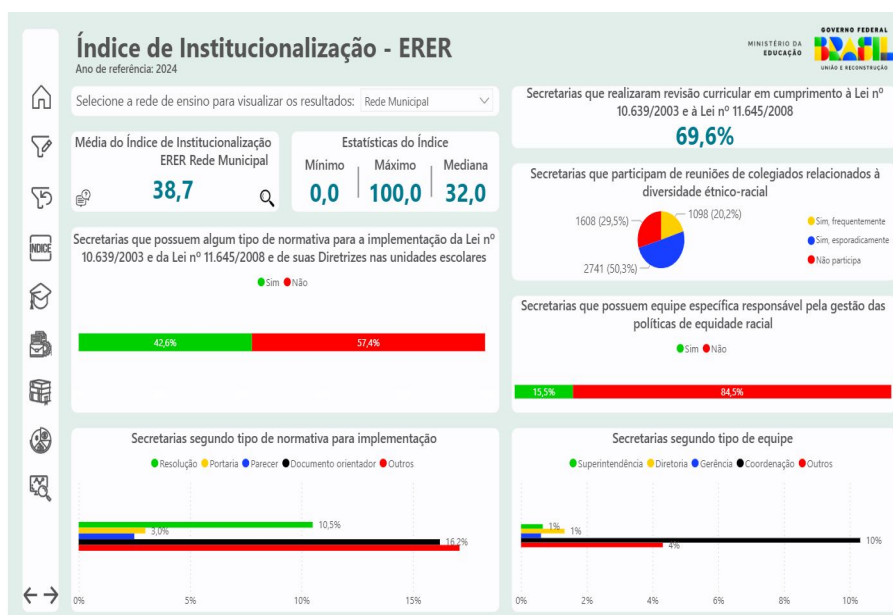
Índice de Institucionalização - ERER
Ano de referência: 2024

MINISTÉRIO DA EDUCAÇÃO
GOVERNO FEDERAL
BRASIL
UNIÃO E RECONSTRUÇÃO

INDICE

Selecione a rede de ensino para visualizar os resultados: Rede Municipal

Média do Índice de Institucionalização ERER Rede Municipal
38,7

Estatísticas do Índice
Mínimo 0,0
Máximo 100,0
Mediana 32,0

Secretarias que possuem algum tipo de normativa para a implementação da Lei nº 10.639/2003 e da Lei nº 11.645/2008 e de suas Diretrizes nas unidades escolares
● Sim ● Não
42,6%
57,4%

Secretarias que realizaram revisão curricular em cumprimento à Lei nº 10.639/2003 e à Lei nº 11.645/2008
69,6%

Secretarias que participam de reuniões de colegiados relacionados à diversidade étnico-racial
1608 (29,5%)
1098 (20,2%)
2741 (50,3%)
● Sim, frequentemente
● Sim, esporadicamente
● Não participa

Secretarias que possuem equipe específica responsável pela gestão das políticas de equidade racial
● Sim ● Não
15,5%
84,5%

Secretarias segundo tipo de normativa para implementação
● Resolução ● Portaria ● Parecer ● Documento orientador ● Outros
10,5%
3,0%
16,2%
0% 5% 10% 15%

Secretarias segundo tipo de equipe
● Superintendência ● Diretoria ● Gerência ● Coordenação ● Outros
1%
1%
10%
4%
0% 2% 4% 6% 8% 10%